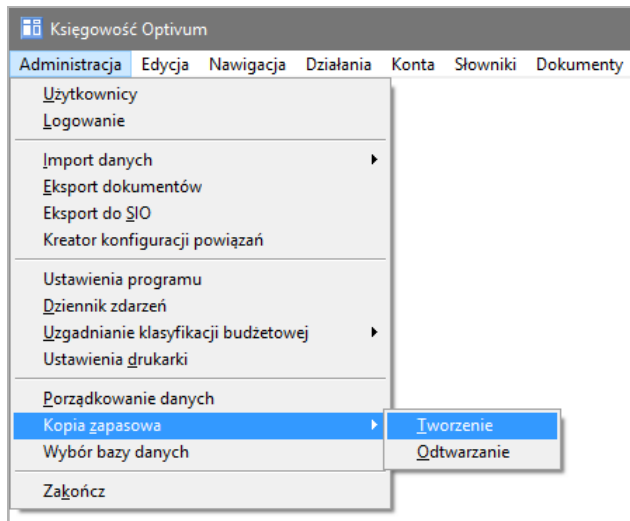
Księgowość Optivum

Administracja Edycja Nawigacja Działania Konta Słowniki Dokumenty

Użytkownicy
Logowanie

Import danych
Eksport dokumentów
Eksport do SIO
Kreator konfiguracji powiązań

Ustawienia programu
Dziennik zdarzeń
Uzgadnianie klasyfikacji budżetowej
Ustawienia drukarki

Porządkowanie danych
Kopia zapasowa
Wybór bazy danych

Zakończ

Tworzenie
Odtwarzanie